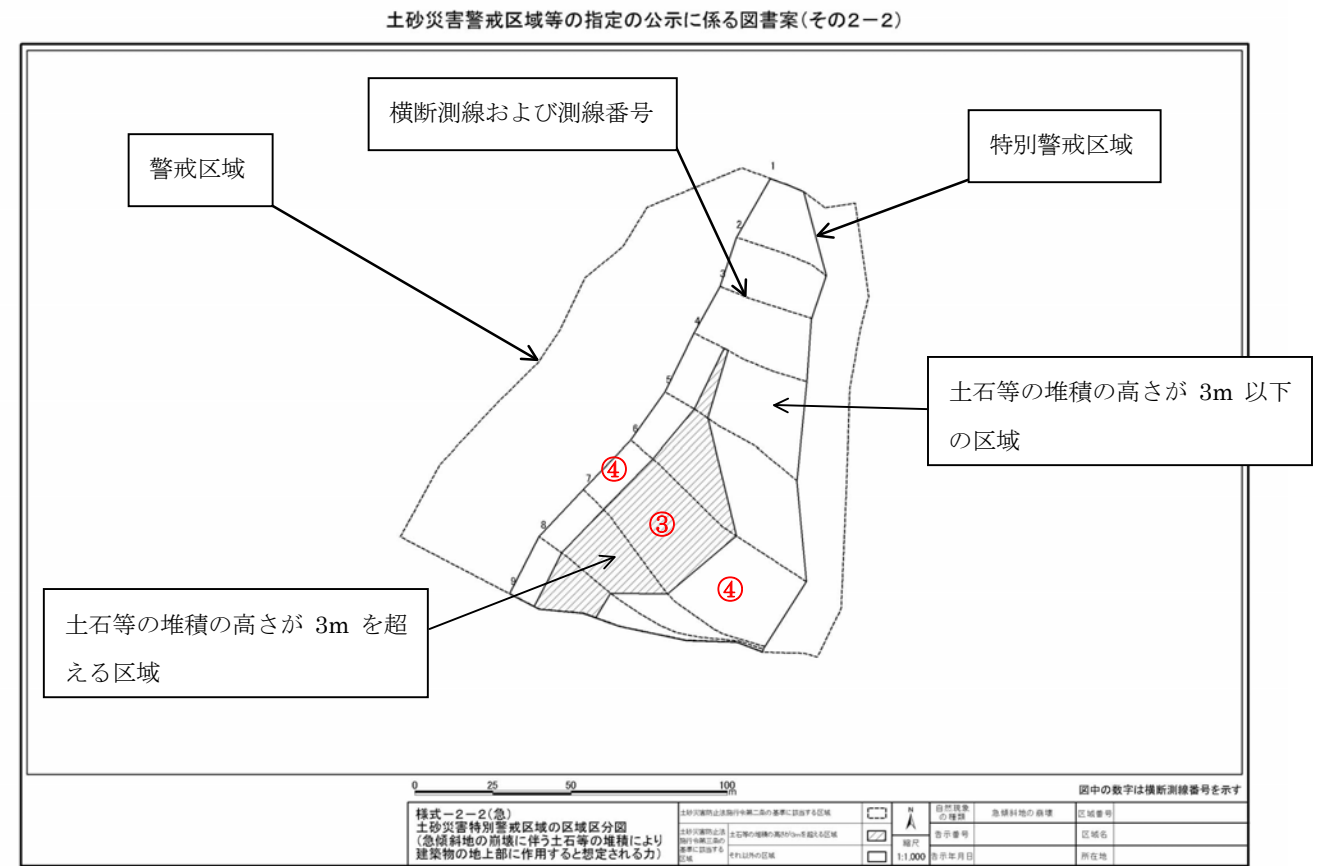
土砂災害警戒区域等の指定の公示に係る図書案(その2－2)

横断測線および測線番号

警戒区域

特別警戒区域

1
2
3
4
5
6
7
8
9

土石等の堆積の高さが 3m 以下の区域

④
③
④

土石等の堆積の高さが 3m を超える区域

0 25 50 100m

図中の数字は横断測線番号を示す

様式－2－2(急)
土砂災害特別警戒区域の区域区分図
(急傾斜地の崩壊に伴う土石等の堆積により建築物の地上部に作用すると想定される力)

| 土砂災害防止法施行令第二条の基準に該当する区域 | |
|---|---|
| 土砂災害防止法施行令第三条の基準に該当する区域 | 土石等の堆積の高さが3mを超える区域 |
| | それ以外の区域 |

N
縮尺 1:1,000

| 自然現象の種類 | 急傾斜地の崩壊 | 区域番号 | |
|---|---|---|---|
| 告示番号 | | 区域名 | |
| 告示年月日 | | 所在地 | |